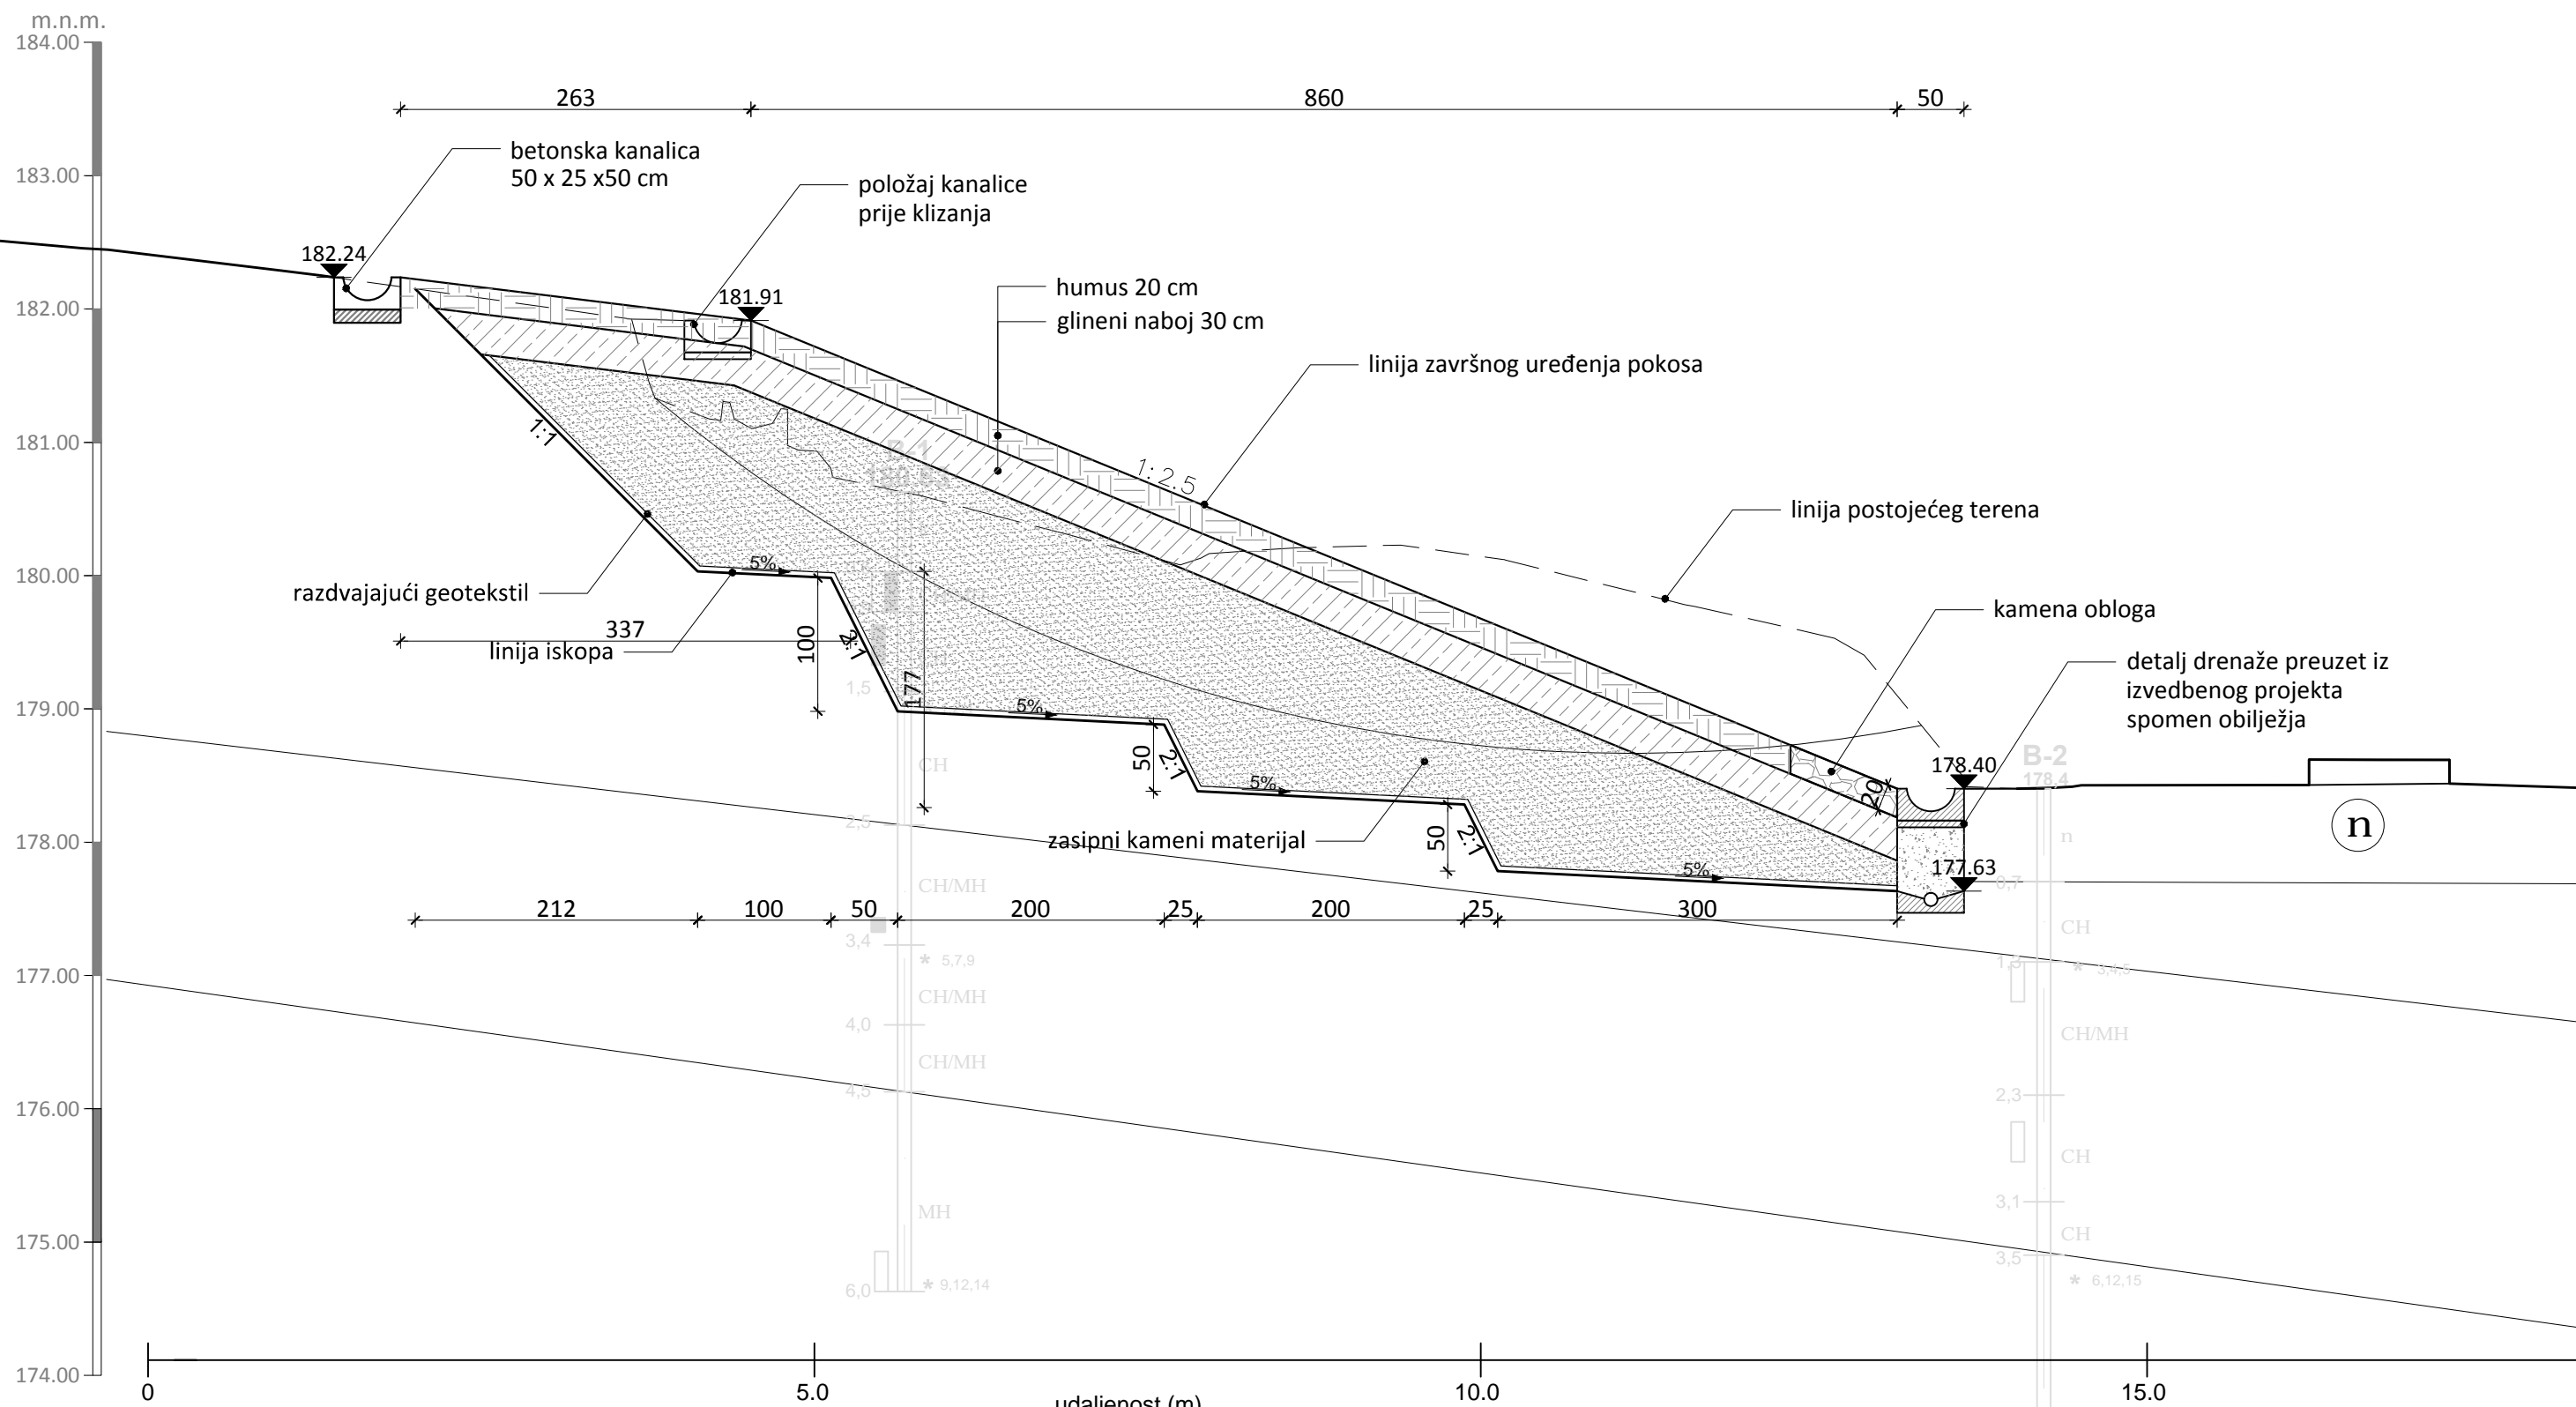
m.n.m.
184.00
183.00
182.00
181.00
180.00
179.00
178.00
177.00
176.00
175.00
174.00

263
860
50

betonska kanalica
50 x 25 x50 cm

položaj kanalice
prije klizanja

182.24
181.91

humus 20 cm
glineni naboj 30 cm

linija završnog uređenja pokosa

1:1
1: 2.5

B-1

linija postojećeg terena

razdvajajući geotekstil

5%
337
linija iskopa
100
2:1
177
1,5
5%

kamena obloga

detalj drenaže preuzet iz izvedbenog projekta spomen obilježja

B-2
178.4
178.40

CH
50
2:1
5%
20
n
2,5
zasipni kameni materijal
50
2:1
5%
177.63
0,7
CH/MH

212
100
50
200
25
200
25
300

3,4
5,7,9
CH
1,5
3,4,5
CH/MH
4,0
CH/MH
CH/MH
4,5
2,3
CH
3,1
MH
CH
3,5
6,12,15
6,0
9,12,14

0
5.0
10.0
15.0
udaljenost (m)